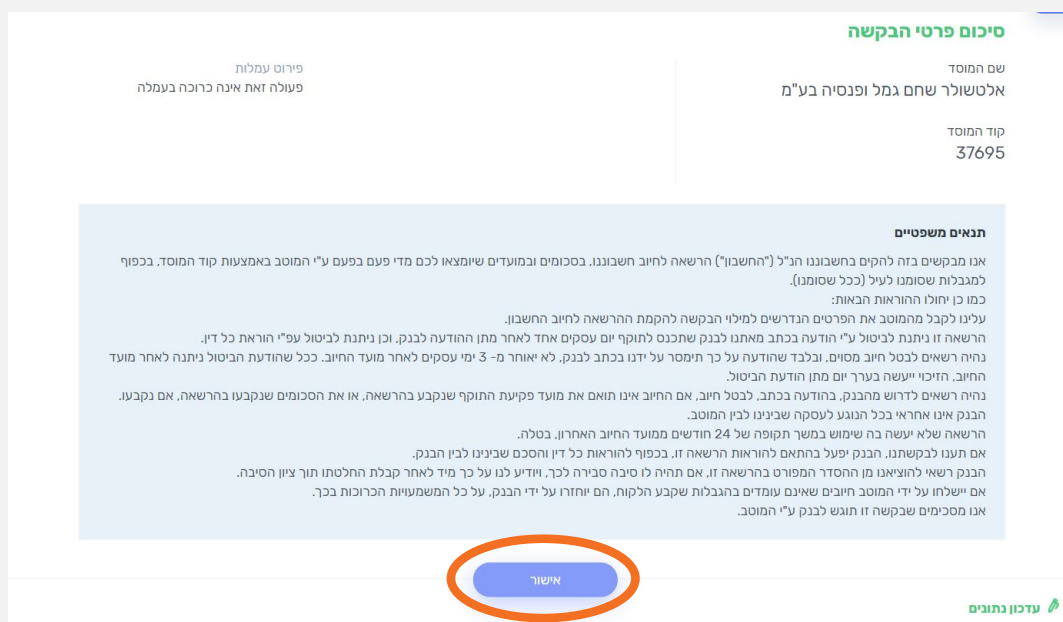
סיכום פרטי הבקשה

שם המוסד
אלטשולר שחם גמל ופנסיה בע"מ

קוד המוסד
37695

פירוט עמלות
פעולה זאת אינה כרוכה בעמלה

תנאים משפטיים

אנו מבקשים בזה להקים בחשבוננו הנ"ל ("החשבון") הרשאה לחיוב חשבוננו, בסכומים ובמועדים שימצאו לכם מדי פעם בפעם ע"י המוטב באמצעות קוד המוסד, בכפוף למגבלות שסומנו לעיל (ככל שסומנו).
כמו כן יחולו ההוראות הבאות:
עלינו לקבל מהמוטב את הפרטים הנדרשים למילוי הבקשה להקמת ההרשאה לחיוב החשבון.
הרשאה זו ניתנת לביטול ע"י הודעה בכתב מאתנו לבנק שתכנס לתוקף יום עסקים אחד לאחר מתן ההודעה לבנק, וכן ניתנת לביטול עפ"י הוראת כל דין.
נהיה רשאים לבטל חיוב מסוים, ובלבד שהודעה על כך תימסר על ידנו בכתב לבנק, לא יאוחר מ- 3 ימי עסקים לאחר מועד החיוב. ככל שהודעת הביטול ניתנה לאחר מועד החיוב, הזיכוי ייעשה בערך יום מתן הודעת הביטול.
נהיה רשאים לדרוש מהבנק, בהודעה בכתב, לבטל חיוב, אם החיוב אינו תואם את מועד פקיעת התוקף שנקבע בהרשאה, או את הסכומים שנקבעו בהרשאה, אם נקבעו.
הבנק אינו אחראי בכל הנוגע לעסקה שבינינו לבין המוטב.
הרשאה שלא יעשה בה שימוש במשך תקופה של 24 חודשים ממועד החיוב האחרון, בטלה.
אם תענו לבקשתנו, הבנק יפעל בהתאם להוראות הרשאה זו, בכפוף להוראות כל דין והסכם שבינינו לבין הבנק.
הבנק רשאי להוציאנו מן ההסדר המפורט בהרשאה זו, אם תהיה לו סיבה סבירה לכך, ויודיע לנו על כך מיד לאחר קבלת החלטתו תוך ציון הסיבה.
אם יישלחו על ידי המוטב חיובים שאינם עומדים בהגבלות שקבע הלקוח, הם יוחזרו על ידי הבנק, על כל המשמעויות הכרוכות בכך.
אנו מסכימים שבקשה זו תוגש לבנק ע"י המוטב.

אישור

עדכון נתונים